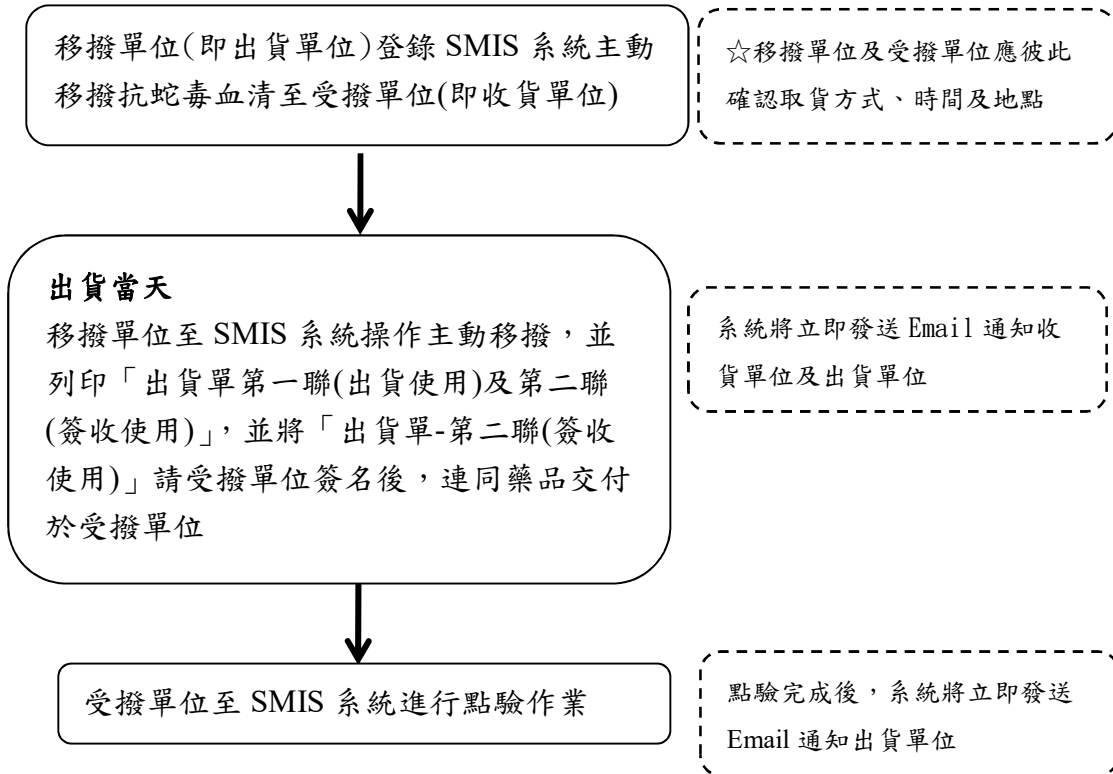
移撥單位(即出貨單位)登錄 SMIS 系統主動移撥抗蛇毒血清至受撥單位(即收貨單位)

☆移撥單位及受撥單位應彼此確認取貨方式、時間及地點

出貨當天
移撥單位至 SMIS 系統操作主動移撥，並列印「出貨單第一聯(出貨使用)及第二聯(簽收使用)」，並將「出貨單-第二聯(簽收使用)」請受撥單位簽名後，連同藥品交付於受撥單位

系統將立即發送 Email 通知收貨單位及出貨單位

受撥單位至 SMIS 系統進行點驗作業

點驗完成後，系統將立即發送 Email 通知出貨單位